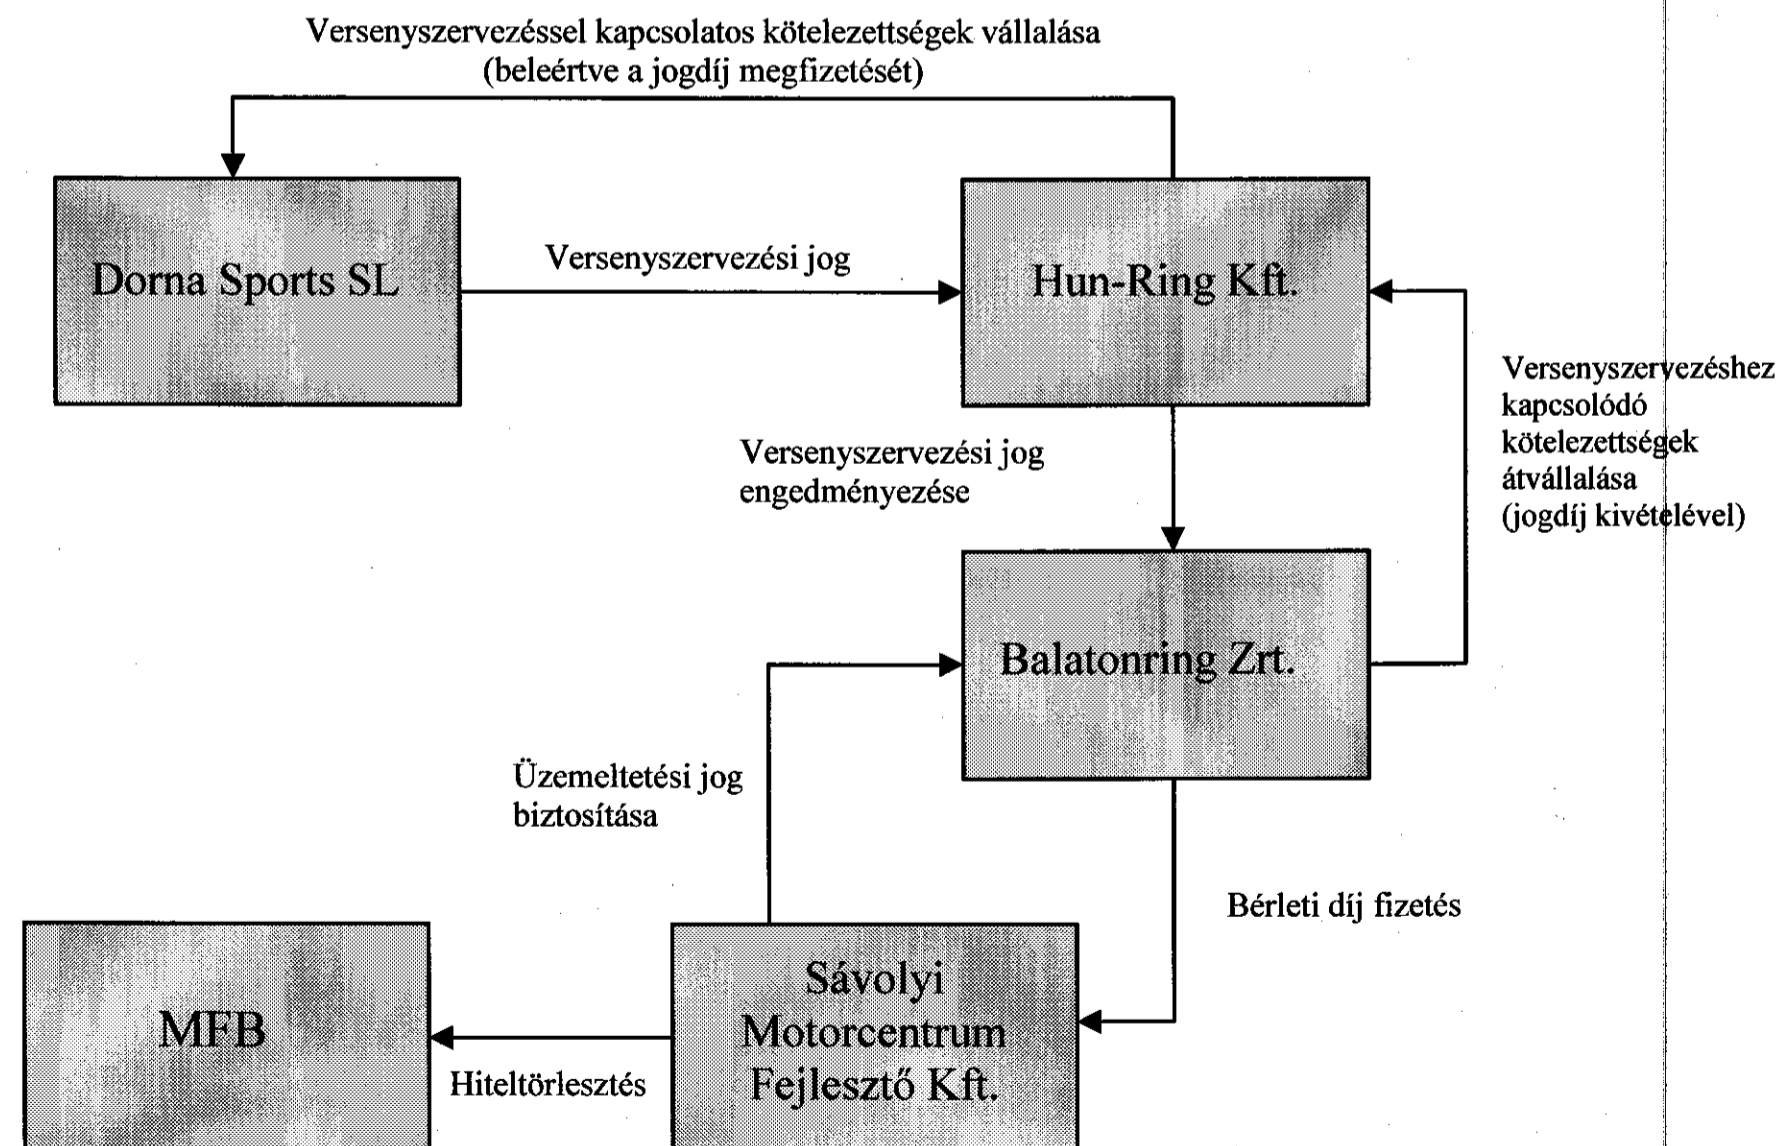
Versenyszervezéssel kapcsolatos kötelezettségek vállalása (beleértve a jogdíj megfizetését)

Dorna Sports SL

Versenyszervezési jog

Hun-Ring Kft.

Versenyszervezéshez kapcsolódó kötelezettségek átvállalása (jogdíj kivételével)

Versenyszervezési jog engedményezése

Balatonring Zrt.

Üzemeltetési jog biztosítása

Bérleti díj fizetés

MFB

Hiteltörlesztés

Sávolyi Motorcentrum Fejlesztő Kft.